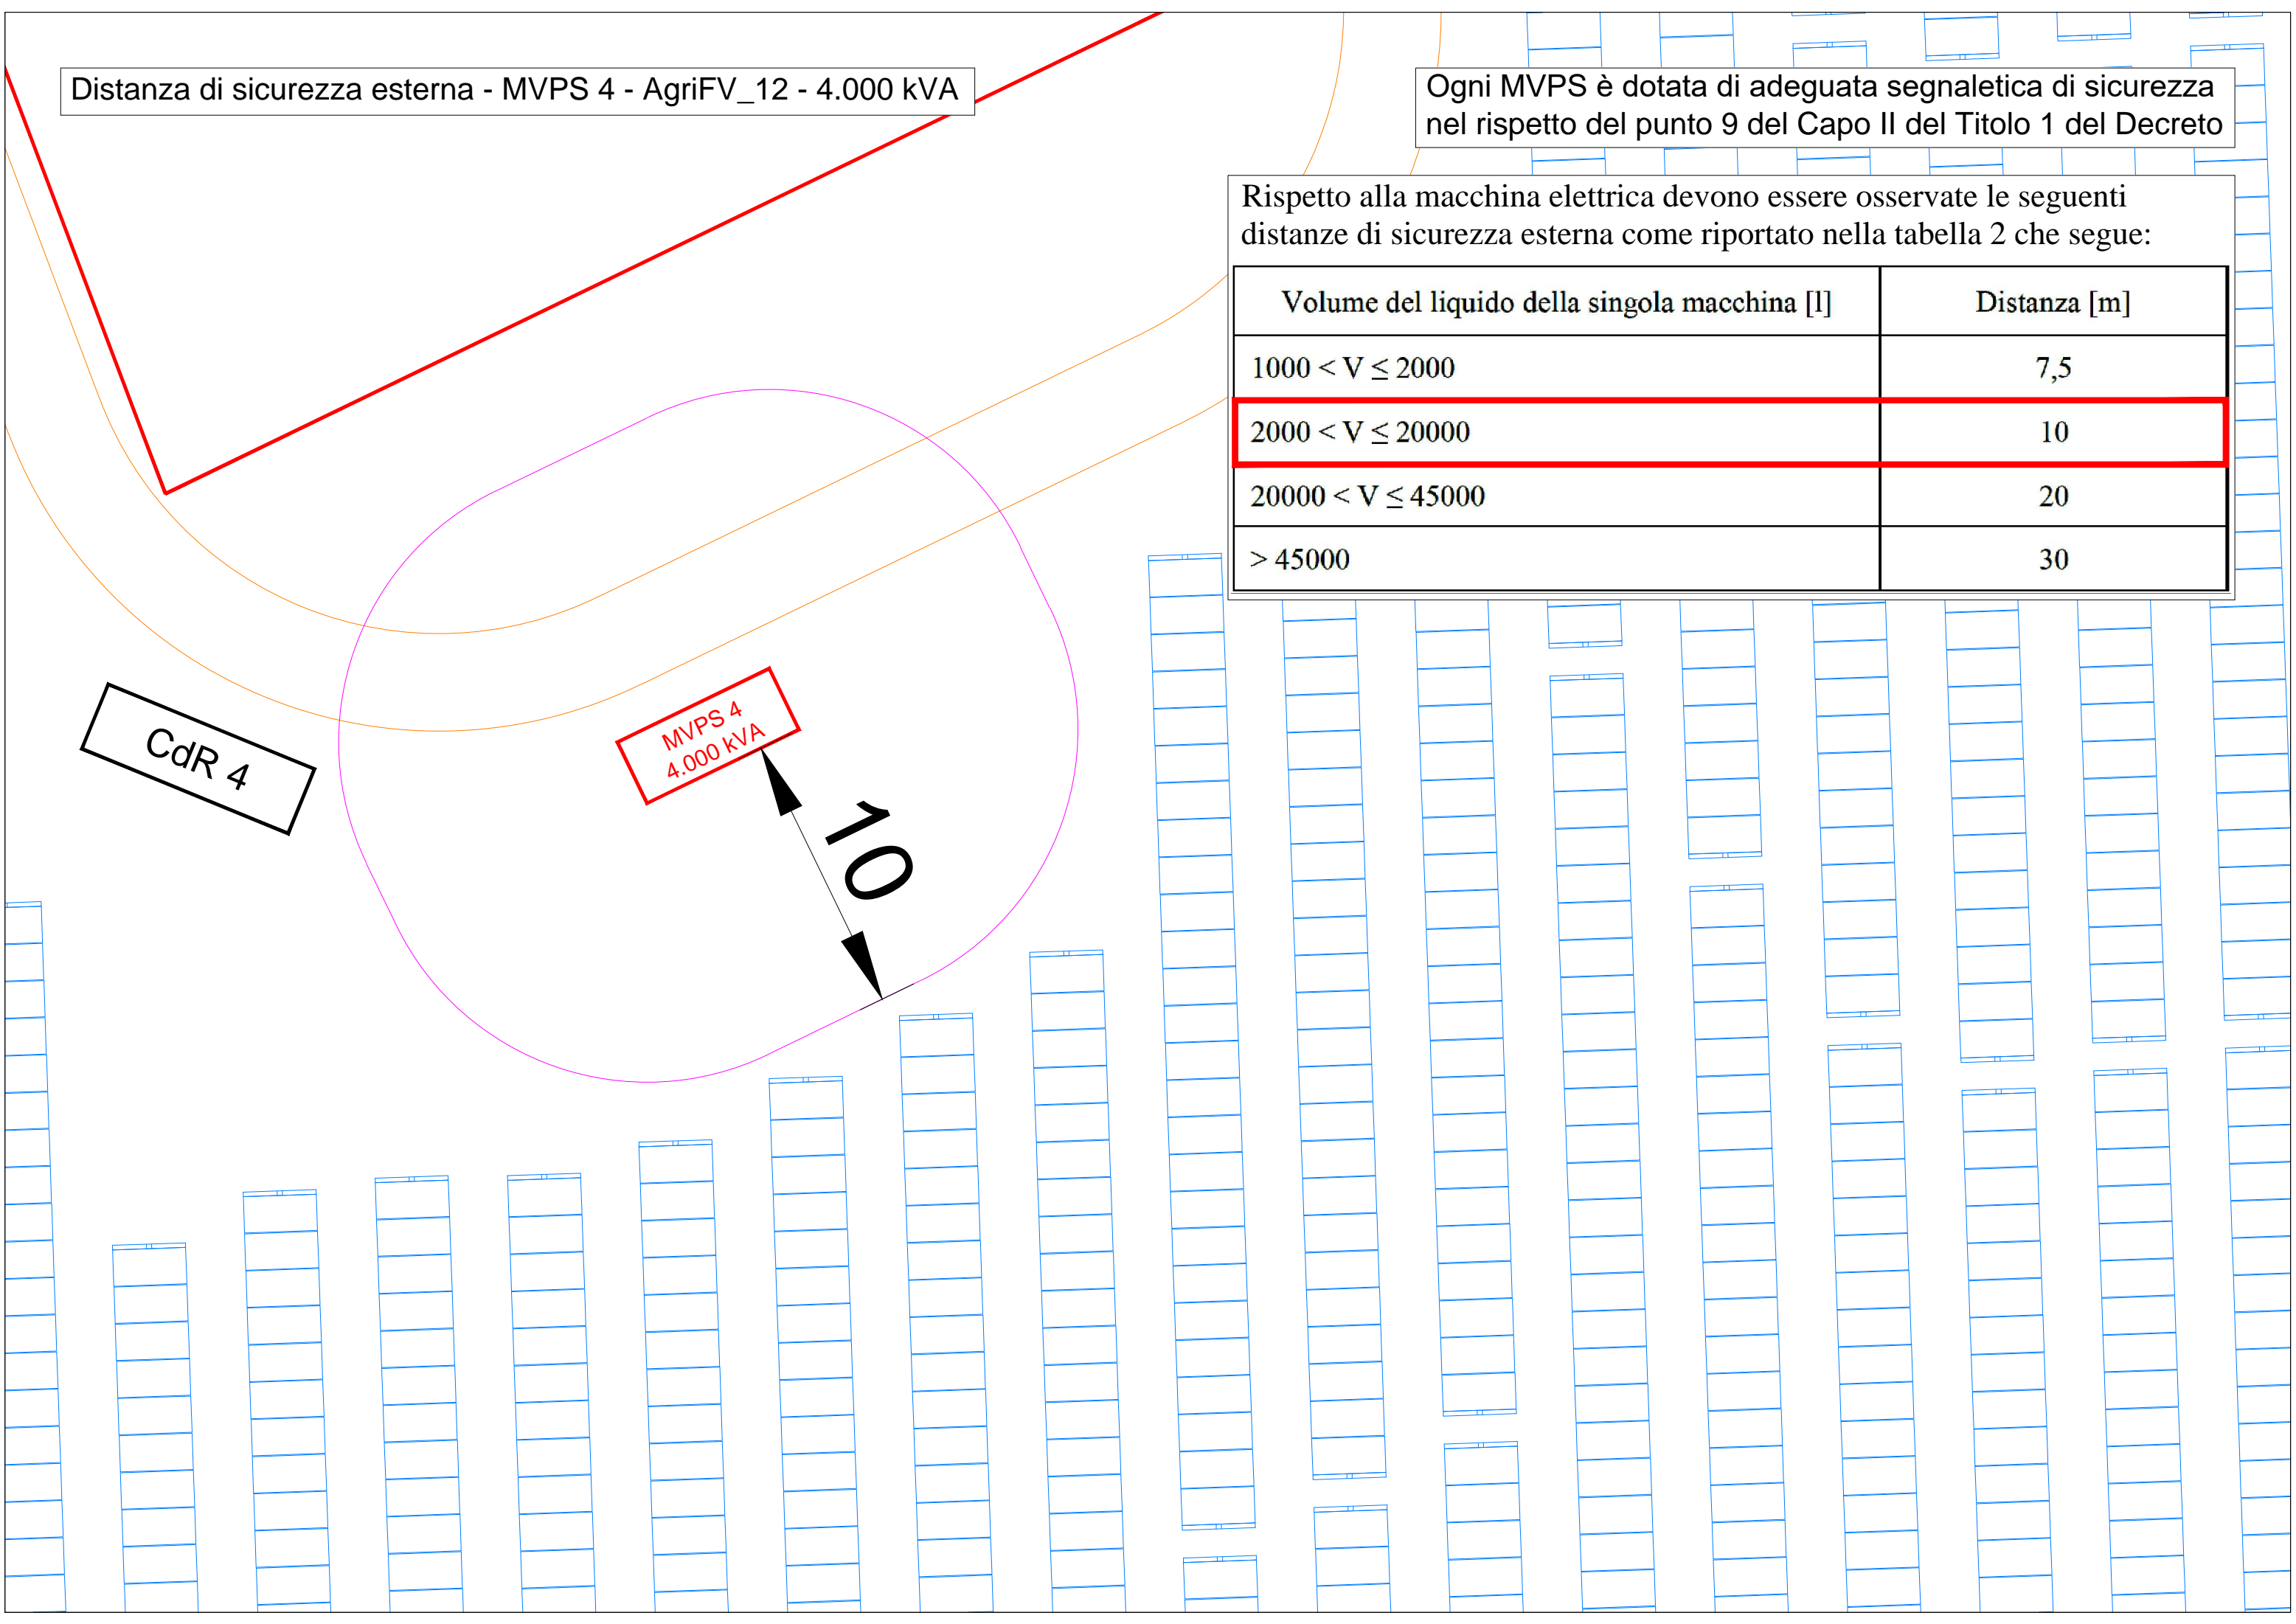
Distanza di sicurezza esterna - MVPS 4 - AgriFV_12 - 4.000 kVA

Ogni MVPS è dotata di adeguata segnaletica di sicurezza nel rispetto del punto 9 del Capo II del Titolo 1 del Decreto

Rispetto alla macchina elettrica devono essere osservate le seguenti distanze di sicurezza esterna come riportato nella tabella 2 che segue:

| Volume del liquido della singola macchina [l] | Distanza [m] |
|---|---|
| $1000 < V \leq 2000$ | 7,5 |
| $2000 < V \leq 20000$ | 10 |
| $20000 < V \leq 45000$ | 20 |
| $> 45000$ | 30 |

CdR 4

MVPS 4
4.000 kVA

10